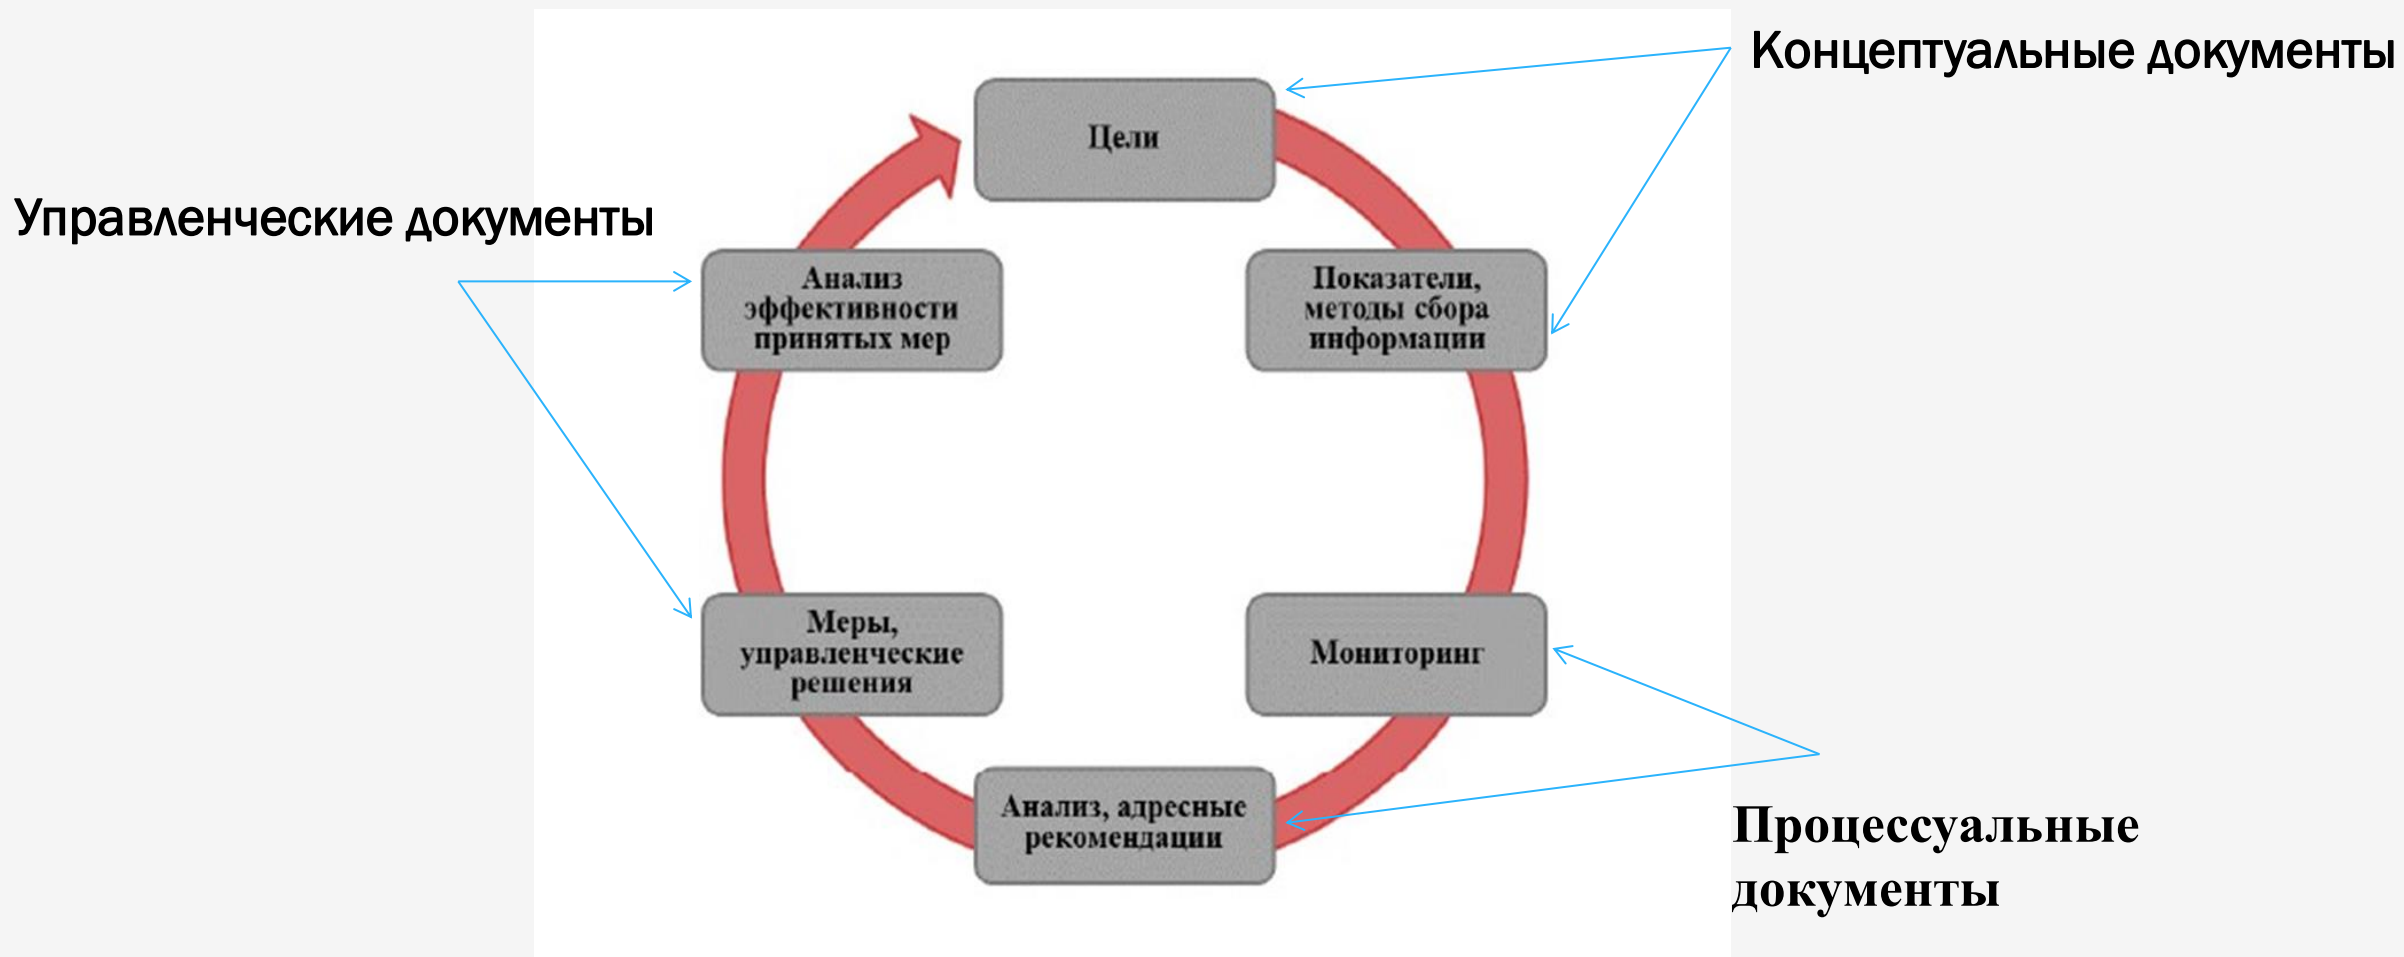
Концептуальные документы

Управленческие документы

Цели

Показатели, методы сбора информации

Мониторинг

Анализ, адресные рекомендации

Меры, управленческие решения

Анализ эффективности принятых мер

Процессуальные документы